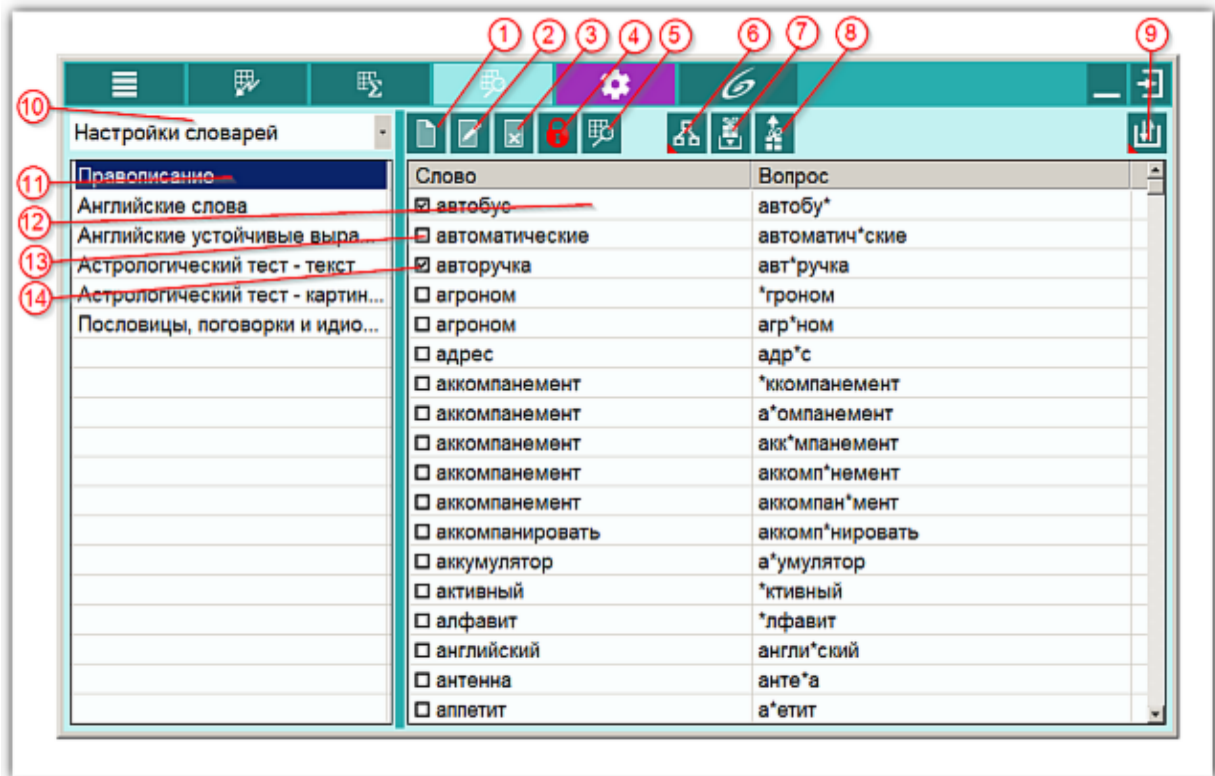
1 2 3 4 5 6 7 8 9

10

Настройки словарей

11 Правописание
Английские слова
Английские устойчивые выра...
Астрологический тест - текст
Астрологический тест - картин...
Пословицы, поговорки и идио...

12
13
14

| Слово | Вопрос |
|---|---|
| ☑ автобус | автобу* |
| ☐ автоматические | автоматич*ские |
| ☑ авторучка | авт*ручка |
| ☐ агроном | *гроном |
| ☐ агроном | агр*ном |
| ☐ адрес | адр*с |
| ☐ аккомпанемент | *ккомпанемент |
| ☐ аккомпанемент | а*омпанемент |
| ☐ аккомпанемент | акк*мпанемент |
| ☐ аккомпанемент | аккомп*немент |
| ☐ аккомпанемент | аккомпан*мент |
| ☐ аккомпанировать | аккомп*нировать |
| ☐ аккумулятор | а*умулятор |
| ☐ активный | *ктивный |
| ☐ алфавит | *лфавит |
| ☐ английский | англи*ский |
| ☐ антенна | анте*а |
| ☐ аппетит | а*етит |